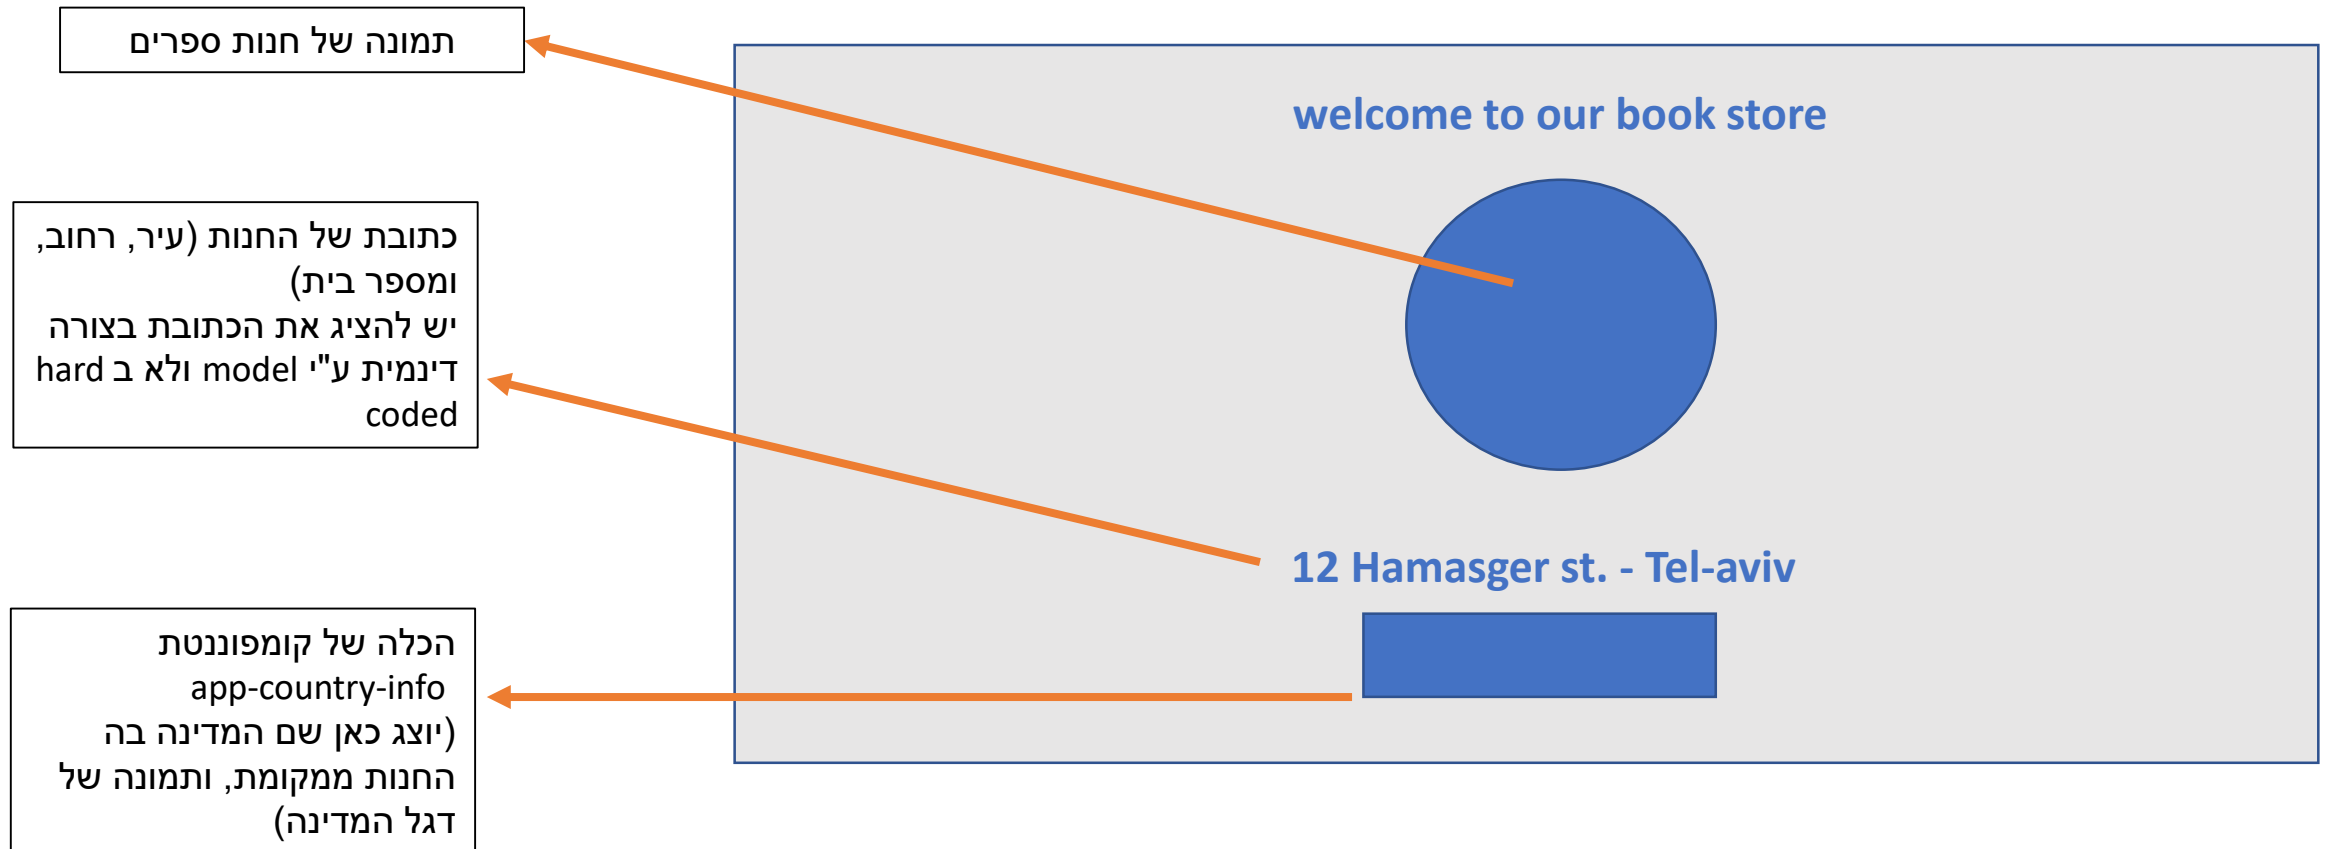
תמונה של חנות ספרים

welcome to our book store

כתובת של החנות (עיר, רחוב, ומספר בית)
יש להציג את הכתובת בצורה דינמית ע"י model ולא ב hard coded

12 Hamasger st. - Tel-aviv

הכלה של קומפוננטת app-country-info
(יוצג כאן שם המדינה בה החנות ממקומת, ותמונה של דגל המדינה)